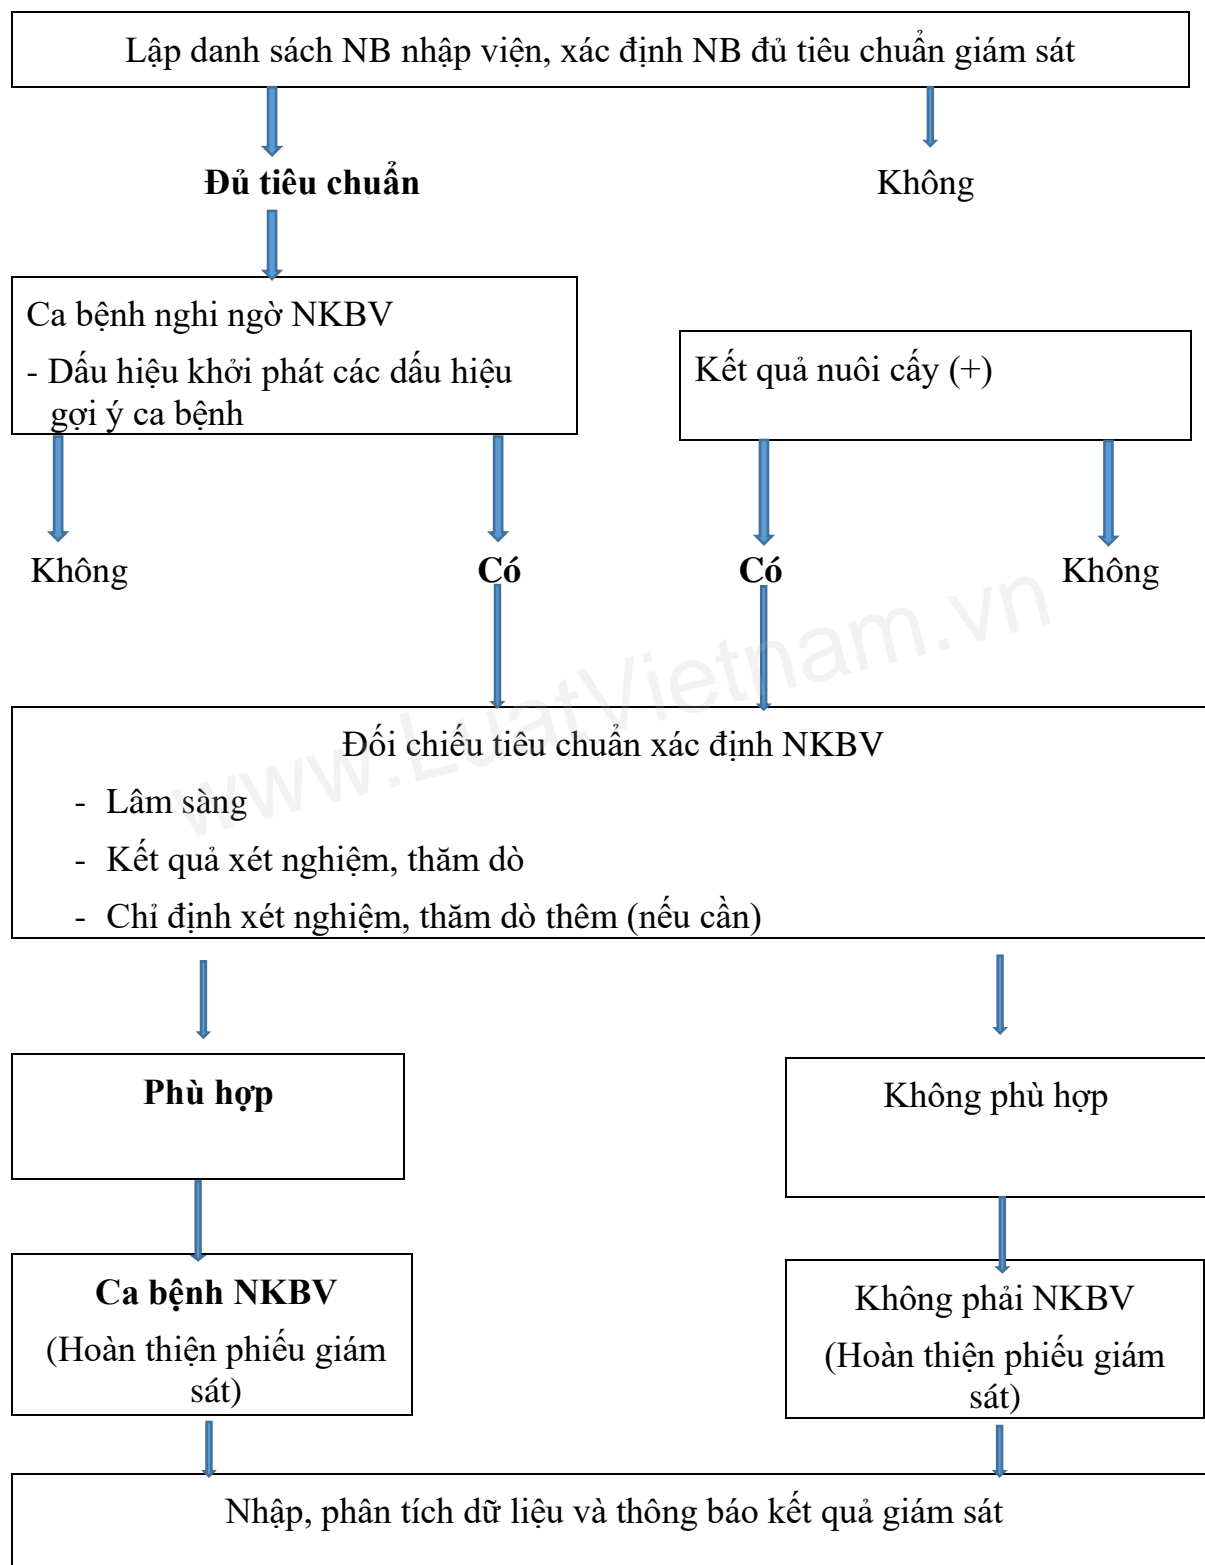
Lập danh sách NB nhập viện, xác định NB đủ tiêu chuẩn giám sát

**Đủ tiêu chuẩn**

Không

Ca bệnh nghi ngờ NKBV

- Dấu hiệu khởi phát các dấu hiệu gợi ý ca bệnh

Kết quả nuôi cấy (+)

Không

**Có**

**Có**

Không

www.LuatVietnam.vn

Đối chiếu tiêu chuẩn xác định NKBV

- Lâm sàng
- Kết quả xét nghiệm, thăm dò
- Chỉ định xét nghiệm, thăm dò thêm (nếu cần)

**Phù hợp**

Không phù hợp

**Ca bệnh NKBV**

(Hoàn thiện phiếu giám sát)

Không phải NKBV

(Hoàn thiện phiếu giám sát)

Nhập, phân tích dữ liệu và thông báo kết quả giám sát